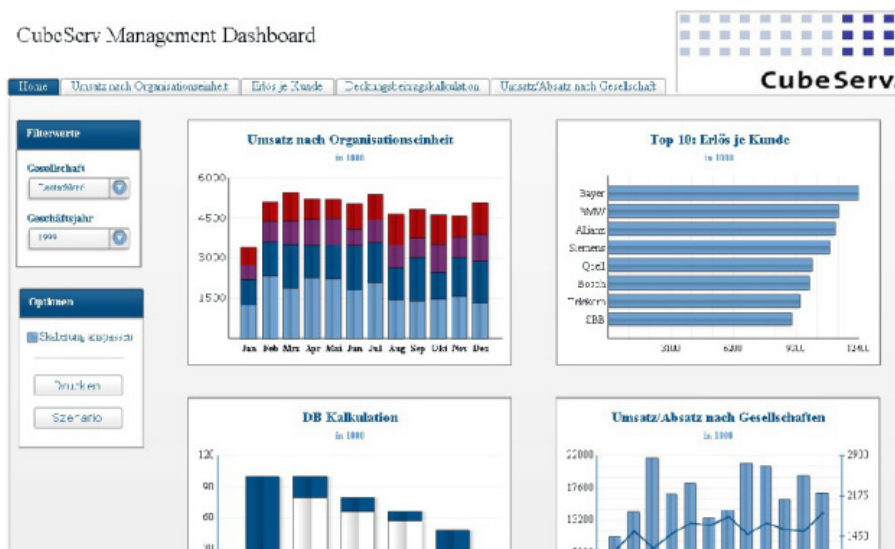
CubeServ Management Dashboard

CubeServ

Home | Umsatz nach Organisationseinheit | Erlös je Kunde | Deckungsbeitragskalkulation | Umsatz/Absatz nach Gesellschaft

Filterwerte

Gesellschaft

Deutschland

Geschäftsjahr

1999

Optionen

Skalierung anpassen

Drucken

Szenario

Umsatz nach Organisationseinheit

in 1000

6000
4500
3000
1500

Jan Feb Mrz Apr Mai Jun Jul Aug Sep Okt Nov Dez

Top 10: Erlös je Kunde

in 1000

Bayer
BMW
Allianz
Siemens
Quell
Bosch
Telekom
SBB

3100 6200 9300 12400

DB Kalkulation

in 1000

120
90
60
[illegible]

Umsatz/Absatz nach Gesellschaften

in 1000

23000
17600
13200
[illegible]

2900
2175
1450